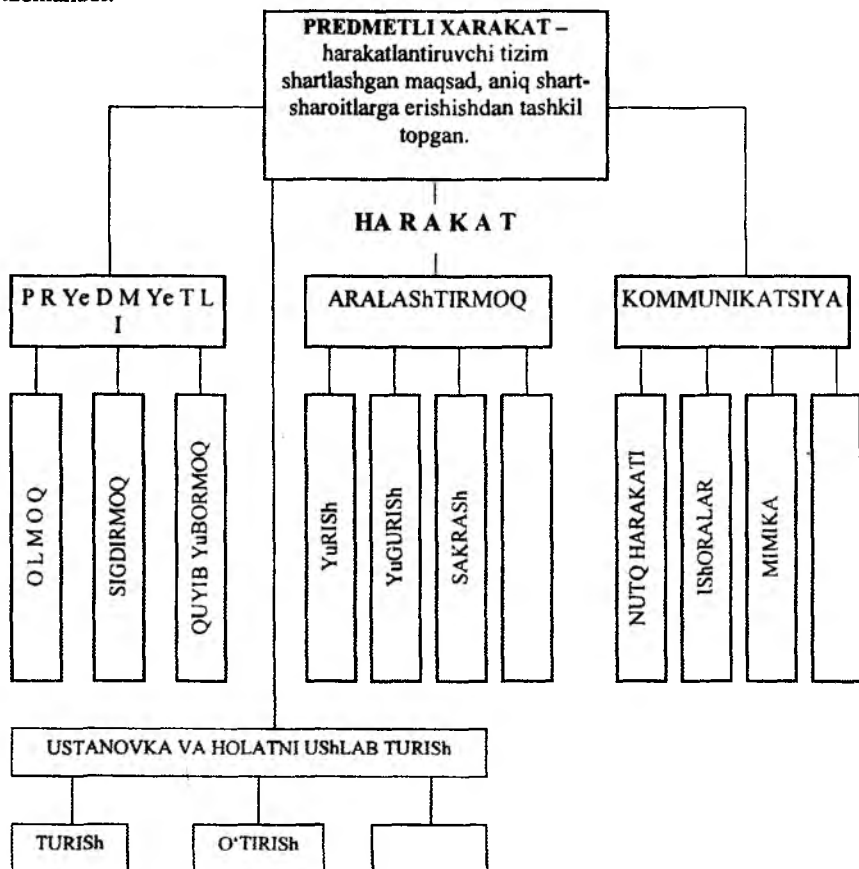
PREDMETLI XARAKAT – harakatlantiruvchi tizim shartlashgan maqsad, aniq shart-sharoitlarga erishishdan tashkil topgan.

HA R A K A T

P R Ye D M Ye T L I

ARALAShTIRMOQ

KOMMUNIKATSIYA

O L M O Q

SIGDIRMOQ

QUYIB YuBORMOQ

YuRISh

YuGURISh

SAKRASh

NUTQ HARAKATI

IShORALAR

MIMIKA

USTANOVKA VA HOLATNI UShLAB TURISh

TURISh

O'TIRISh